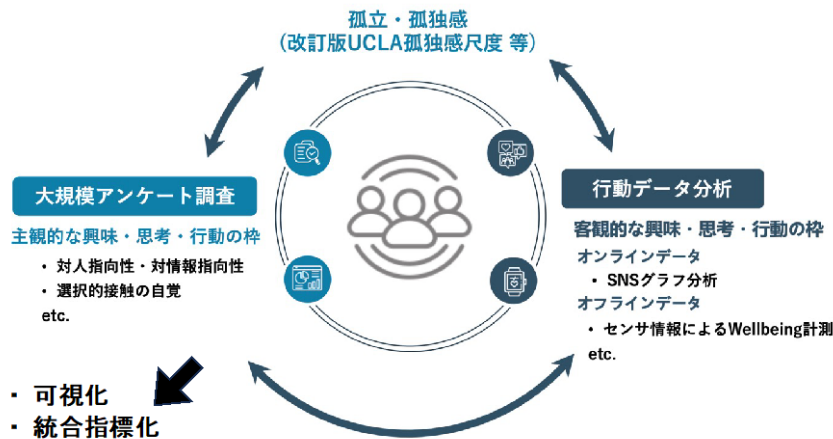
孤立・孤独感
（改訂版UCLA孤独感尺度 等）

大規模アンケート調査

主観的な興味・思考・行動の枠

・対人指向性・対情報指向性
・選択的接触の自覚
etc.

行動データ分析

客観的な興味・思考・行動の枠

オンラインデータ
・SNSグラフ分析
オフラインデータ
・センサ情報によるWellbeing計測
etc.

・可視化
・統合指標化